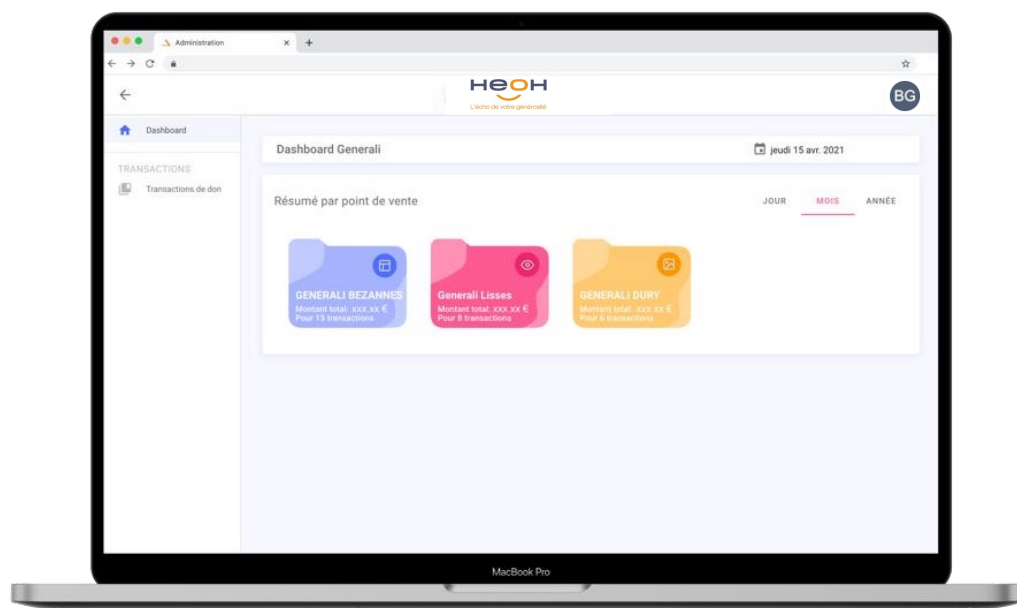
Administration

HEOH
L'écho de votre générosité

BG

Dashboard

TRANSACTIONS

Transactions de don

Dashboard Generali

jeudi 15 avr. 2021

Résumé par point de vente

JOUR

MOIS

ANNÉE

GENERALI BEZANNES
Montant total: xxx.xx €
Pour 15 transactions

Generali Lisses
Montant total: xxx.xx €
Pour 8 transactions

GENERALI DURY
Montant total: xxx.xx €
Pour 6 transactions

MacBook Pro